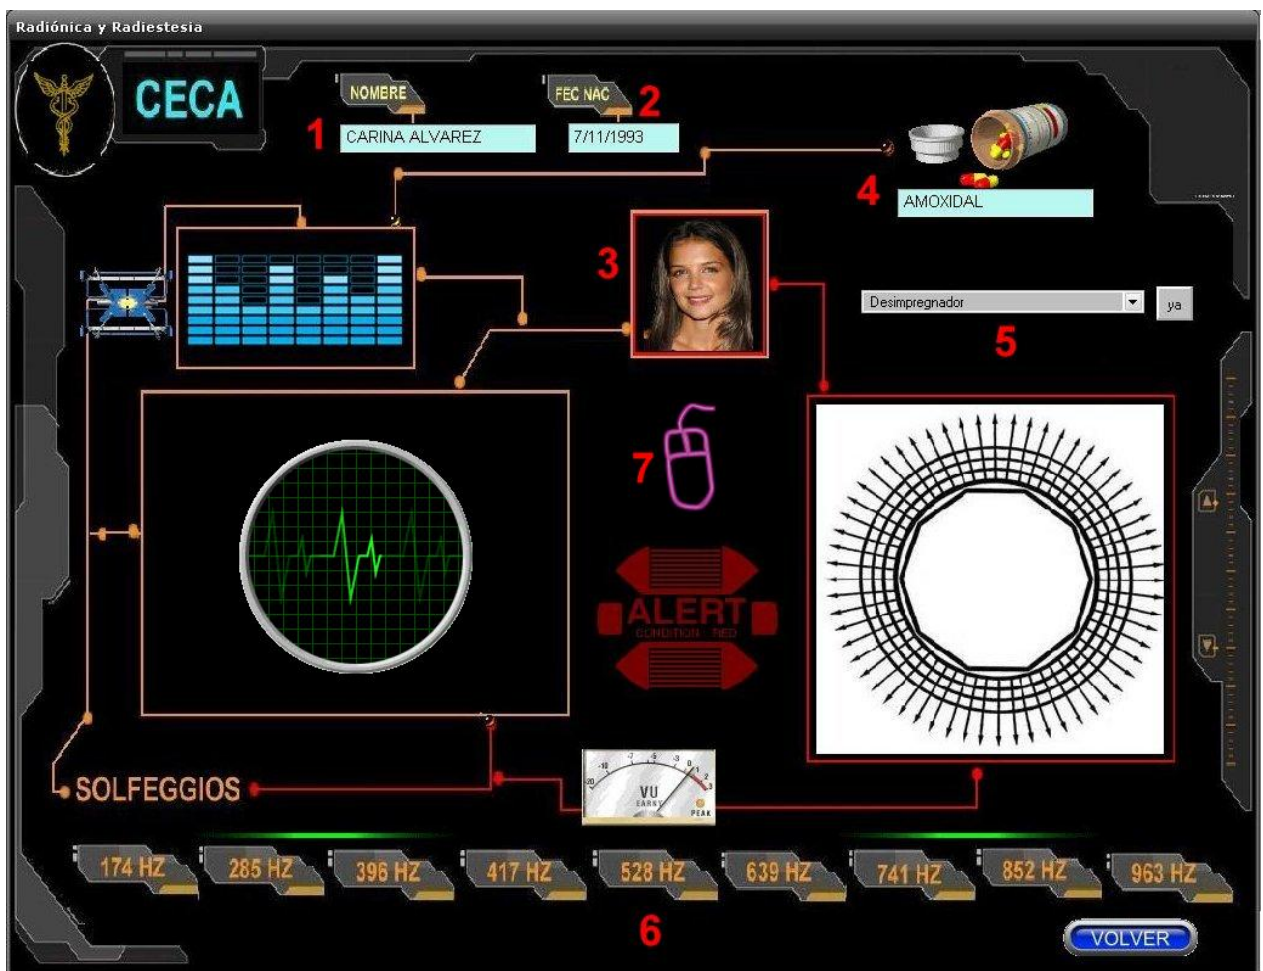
Radiónica y Radiestesia

CECA

NOMBRE

1

CARINA ALVAREZ

FEC NAC

2

7/11/1993

4

AMOXIDAL

3

Desimpregnador

ya

5

7

ALERT
CONDITION RED

SOLFEGGIOS

VU
EARSY
PEAK

174 HZ

285 HZ

396 HZ

417 HZ

528 HZ

639 HZ

741 HZ

852 HZ

963 HZ

6

VOLVER